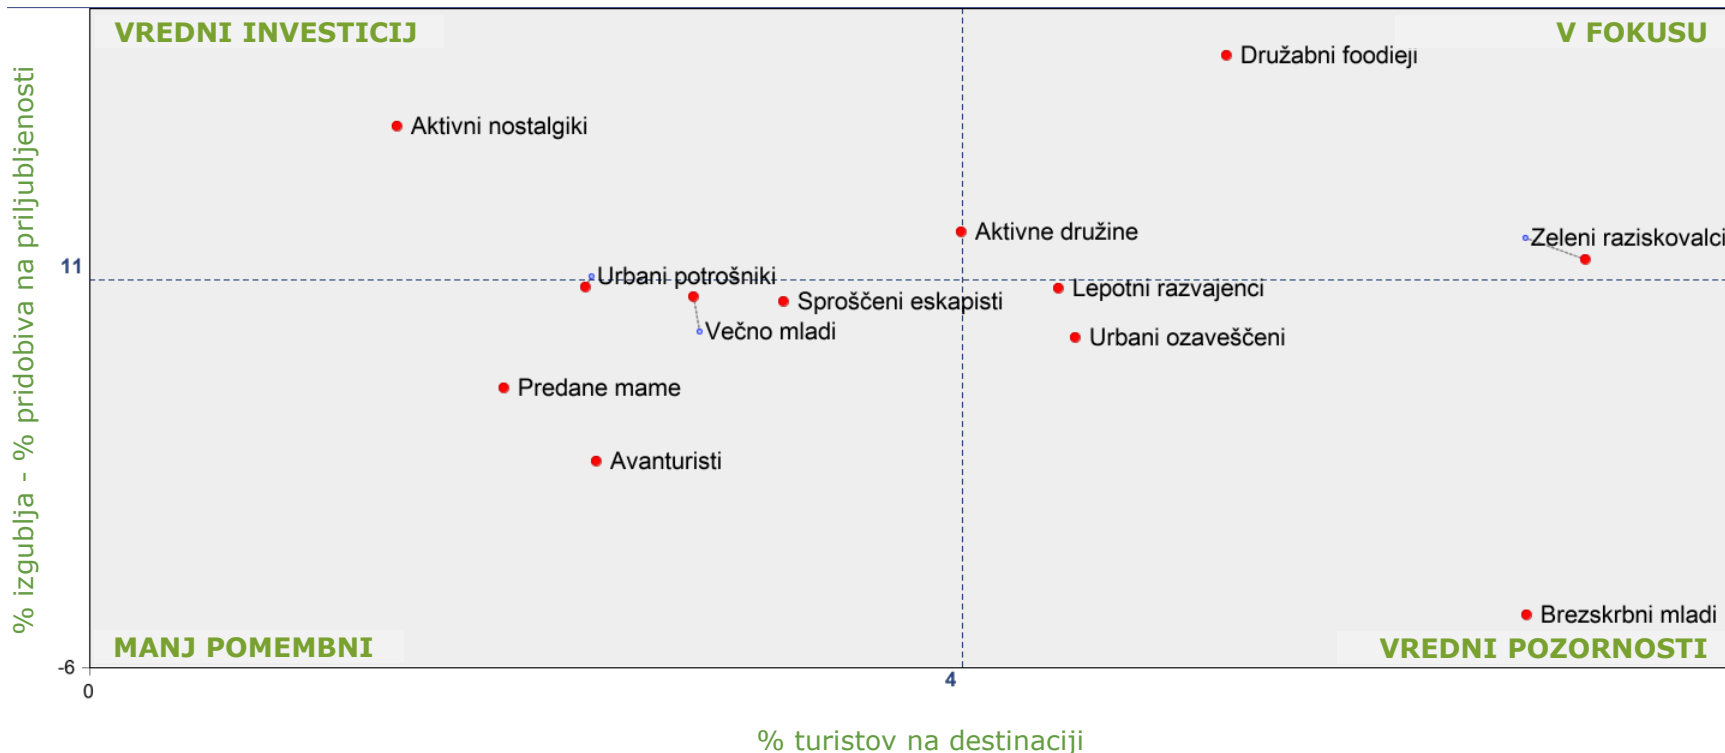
VREDNI INVESTICIJ

V FOKUSU

MANJ POMEMBNI

VREDNI POZORNOSTI

Družabni foodieji

Aktivni nostalgiki

Aktivne družine

Zeleni raziskovalci

Urbani potrošniki

Lepotni razvajenci

Sproščeni eskapisti

Večno mladi

Urbani ozaveščeni

Predane mame

Avanturisti

Brezskrbni mladi

11

-6

0

4

% izgublja - % pridobiva na priljubljenosti

% turistov na destinaciji